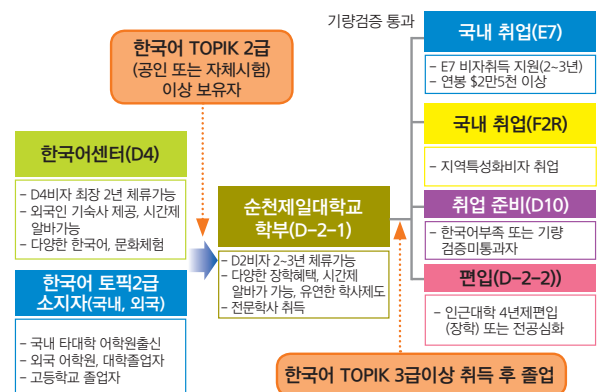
한국어 TOPIK 2급
(공인 또는 자체시험)
이상 보유자

기량검증 통과

국내 취업(E7)

- E7 비자취득 지원(2~3년)
- 연봉 $2만5천 이상

국내 취업(F2R)

- 지역특성화비자 취업

한국어센터(D4)

- D4비자 최장 2년 체류가능
- 외국인 기숙사 제공, 시간제 알바가능
- 다양한 한국어, 문화체험

순천제일대학교
학부(D-2-1)

- D2비자 2~3년 체류가능
- 다양한 장학혜택, 시간제 알바가 가능, 유연한 학사제도
- 전문학사 취득

취업 준비(D10)

- 한국어부족 또는 기량 검증미통과자

편입(D-2-2))

- 인근대학 4년제편입 (장학) 또는 전공심화

한국어 토픽2급
소지자(국내, 외국)

- 국내 타대학 어학원출신
- 외국 어학원, 대학졸업자
- 고등학교 졸업자

한국어 TOPIK 3급이상 취득 후 졸업